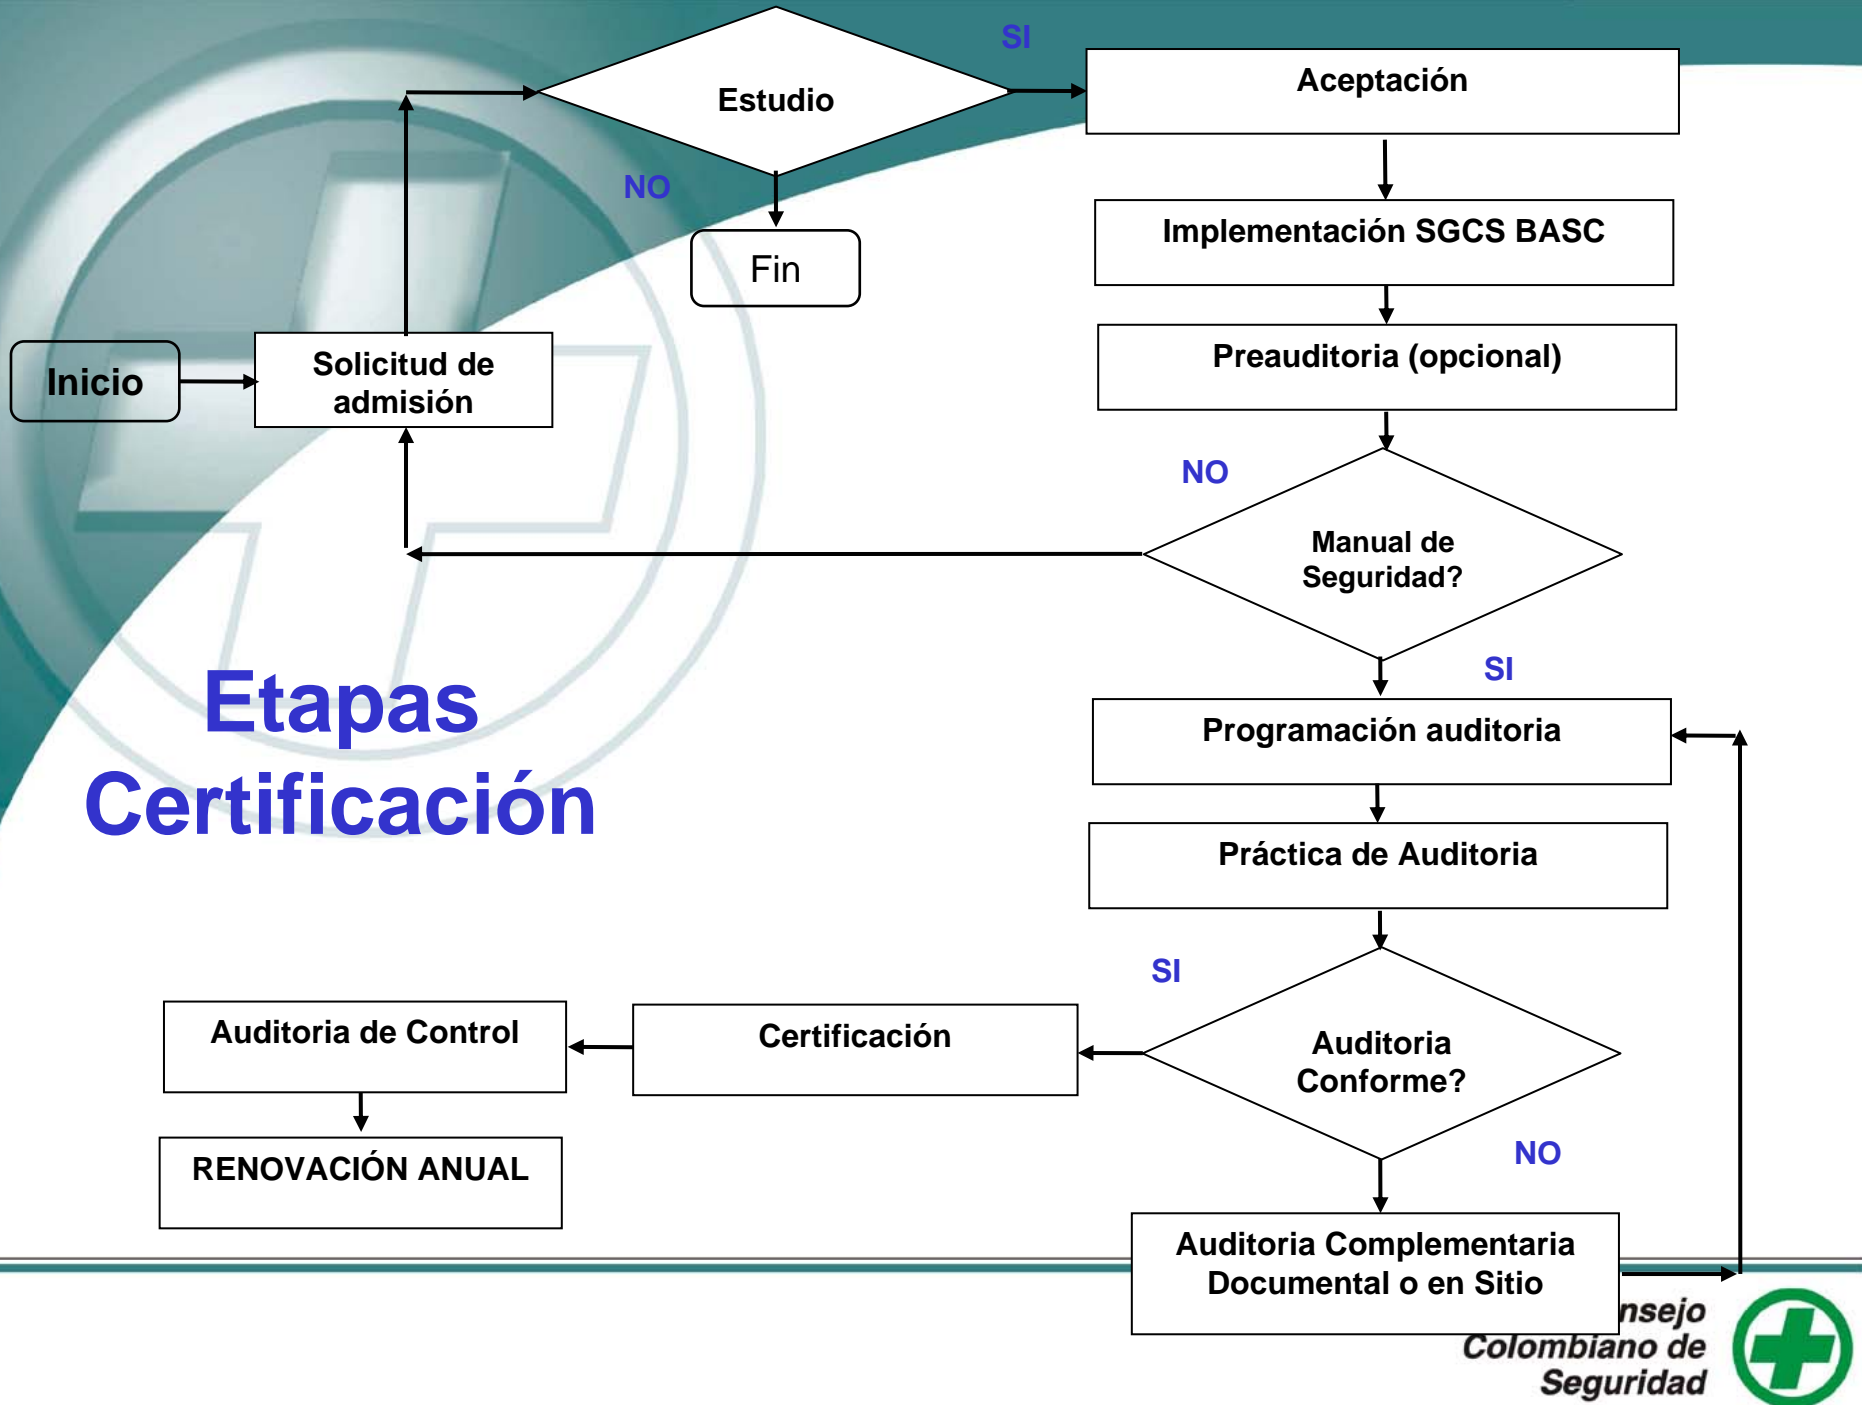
Etapas Certificación

Inicio

Solicitud de admisión

Estudio

SI

NO

Fin

Aceptación

Implementación SGCS BASC

Preauditoria (opcional)

NO

Manual de Seguridad?

SI

Programación auditoria

Práctica de Auditoria

SI

Auditoria Conforme?

NO

Certificación

Auditoria de Control

RENOVACIÓN ANUAL

Auditoria Complementaria Documental o en Sitio

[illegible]nsejo Colombiano de Seguridad